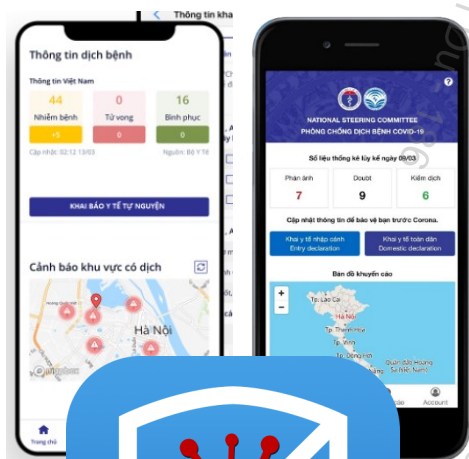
Thông tin kha

Thông tin dịch bệnh

Thông tin Việt Nam

| 44 | 0 | 16 |
|---|---|---|
| Nhiễm bệnh | Tử vong | Bình phục |
| +5 | 0 | 0 |

Cập nhật: 02:12 13/03

Nguồn: Bộ Y Tế

KHAI BÁO Y TẾ TỰ NGUYỆN

Cảnh báo khu vực có dịch

Hà Nội

Trang chủ

NATIONAL STEERING COMMITTEE
PHÒNG CHỐNG DỊCH BỆNH COVID-19

Số liệu thống kê lũy kế ngày 09/03

| Phản ánh | Doubt | Kiểm dịch |
|---|---|---|
| 7 | 9 | 6 |

Cập nhật thông tin để bảo vệ bạn trước Corona.

Khai y tế nhập cảnh
Entry declaration

Khai y tế toàn dân
Domestic declaration

Bản đồ khuyến cáo

Tp. Lào Cai

Hà Nội

Tp. Thanh Hóa

Tp. Vinh

Tp. Đồng Hới

Quần đảo Hoàng Sa (Việt Nam)

Account